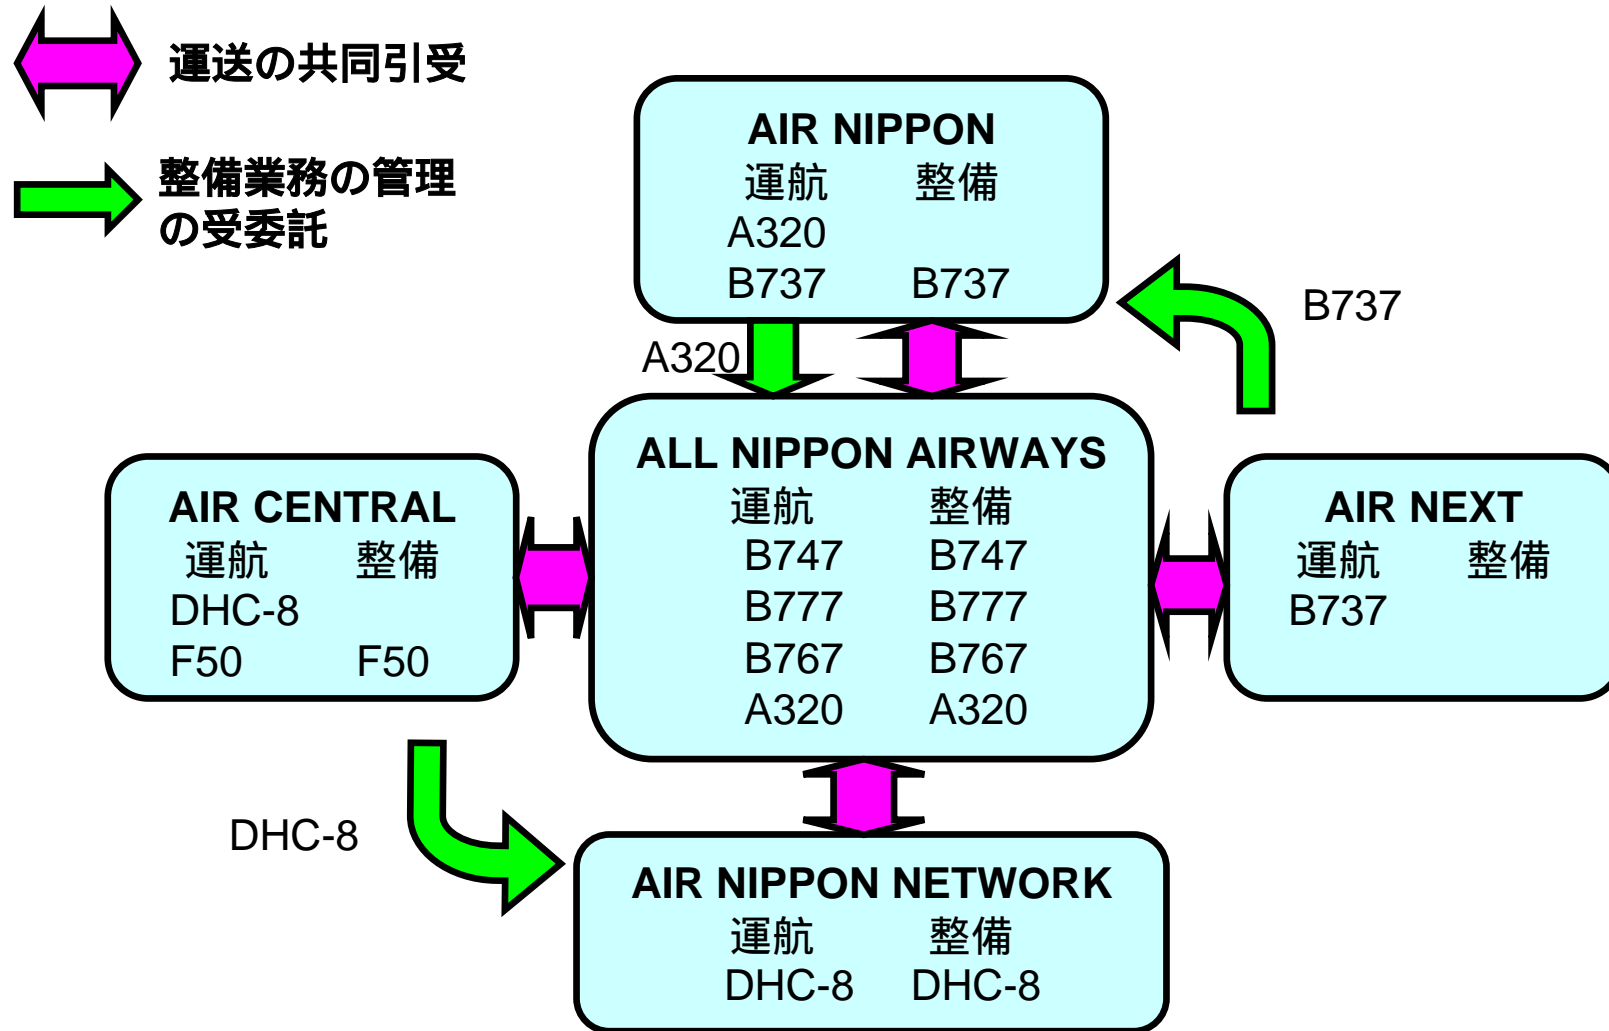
運送の共同引受

整備業務の管理の受委託

AIR NIPPON
運航 整備
A320
B737 B737

B737

A320

ALL NIPPON AIRWAYS
運航 整備
B747 B747
B777 B777
B767 B767
A320 A320

AIR CENTRAL
運航 整備
DHC-8
F50 F50

AIR NEXT
運航 整備
B737

DHC-8

AIR NIPPON NETWORK
運航 整備
DHC-8 DHC-8